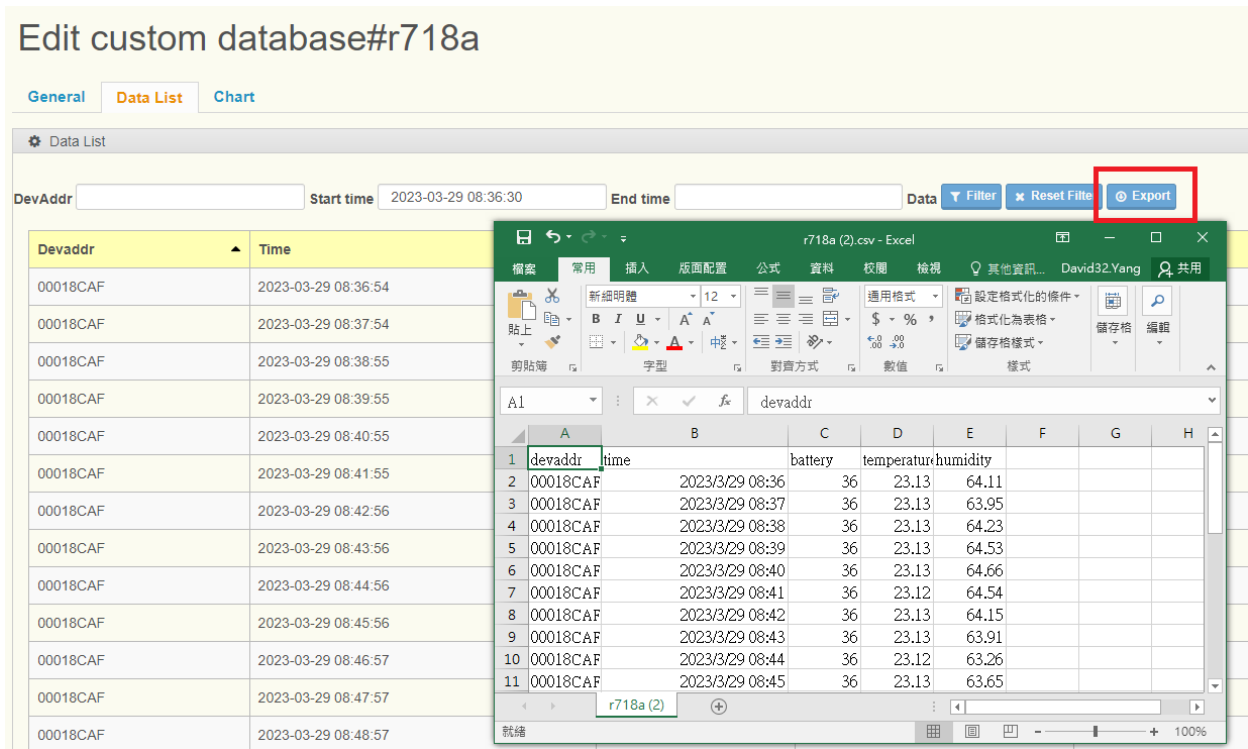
Edit custom database#r718a

General | Data List | Chart

Data List

DevAddr | Start time 2023-03-29 08:36:30 | End time | Data | Filter | Reset Filte | Export

| Devaddr | Time |
|---|---|
| 00018CAF | 2023-03-29 08:36:54 |
| 00018CAF | 2023-03-29 08:37:54 |
| 00018CAF | 2023-03-29 08:38:55 |
| 00018CAF | 2023-03-29 08:39:55 |
| 00018CAF | 2023-03-29 08:40:55 |
| 00018CAF | 2023-03-29 08:41:55 |
| 00018CAF | 2023-03-29 08:42:56 |
| 00018CAF | 2023-03-29 08:43:56 |
| 00018CAF | 2023-03-29 08:44:56 |
| 00018CAF | 2023-03-29 08:45:56 |
| 00018CAF | 2023-03-29 08:46:57 |
| 00018CAF | 2023-03-29 08:47:57 |
| 00018CAF | 2023-03-29 08:48:57 |

r718a (2).csv - Excel

檔案 常用 插入 版面配置 公式 資料 校閱 檢視 其他資訊... David32.Yang 共用

貼上 新細明體 12 通用格式 設定格式化的條件 格式化為表格 儲存格樣式 儲存格 編輯
剪貼簿 字型 對齊方式 數值 樣式

A1 devaddr

| | A | B | C | D | E | F | G | H |
|---|---|---|---|---|---|---|---|---|
| 1 | devaddr | time | battery | temperature | humidity | | | |
| 2 | 00018CAF | 2023/3/29 08:36 | 36 | 23.13 | 64.11 | | | |
| 3 | 00018CAF | 2023/3/29 08:37 | 36 | 23.13 | 63.95 | | | |
| 4 | 00018CAF | 2023/3/29 08:38 | 36 | 23.13 | 64.23 | | | |
| 5 | 00018CAF | 2023/3/29 08:39 | 36 | 23.13 | 64.53 | | | |
| 6 | 00018CAF | 2023/3/29 08:40 | 36 | 23.13 | 64.66 | | | |
| 7 | 00018CAF | 2023/3/29 08:41 | 36 | 23.12 | 64.54 | | | |
| 8 | 00018CAF | 2023/3/29 08:42 | 36 | 23.13 | 64.15 | | | |
| 9 | 00018CAF | 2023/3/29 08:43 | 36 | 23.13 | 63.91 | | | |
| 10 | 00018CAF | 2023/3/29 08:44 | 36 | 23.12 | 63.26 | | | |
| 11 | 00018CAF | 2023/3/29 08:45 | 36 | 23.13 | 63.65 | | | |

r718a (2)

就緒 100%